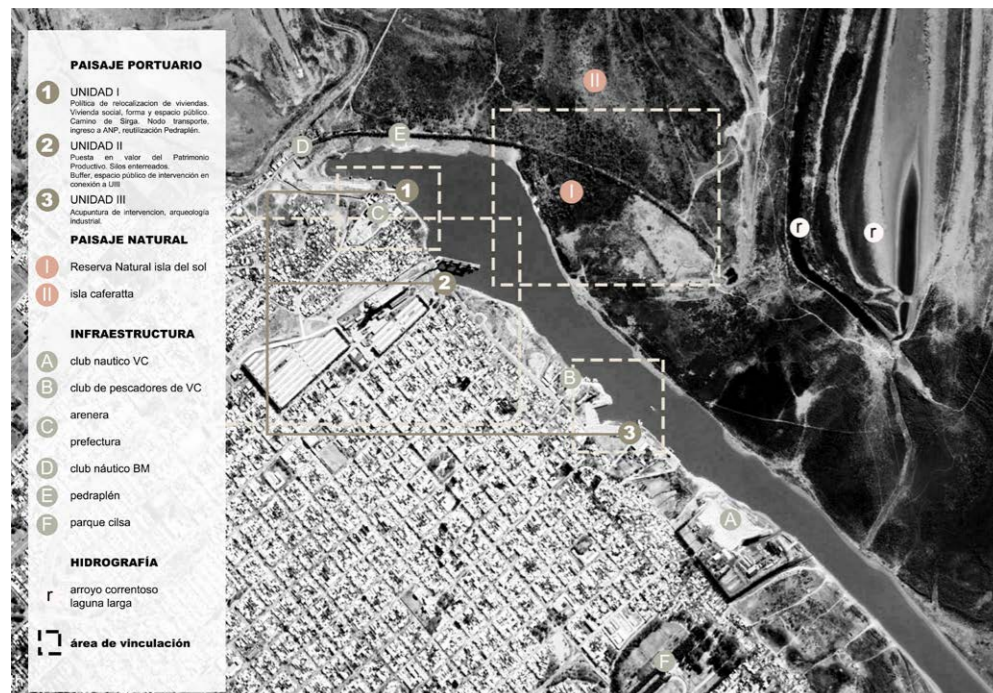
PAISAJE PORTUARIO

1 UNIDAD I
Política de relocalizacion de viviendas. Vivienda social, forma y espacio público. Camino de Sirga. Nodo transporte, ingreso a ANP, reutilización Pedraplén.

2 UNIDAD II
Puesta en valor del Patrimonio Productivo. Silos enterreados. Buffer, espacio público de intervención en conexión a UIII

3 UNIDAD III
Acupuntura de intervencion, arqueología industrial.

PAISAJE NATURAL

I Reserva Natural isla del sol

II isla caferatta

INFRAESTRUCTURA

A club nautico VC

B club de pescadores de VC

C arenera
prefectura

D club náutico BM

E pedraplén

F parque cilsa

HIDROGRAFÍA

r arroyo correntoso
laguna larga

área de vinculación

II
E
D
1
I
C
r
r
2
B
3
A
F